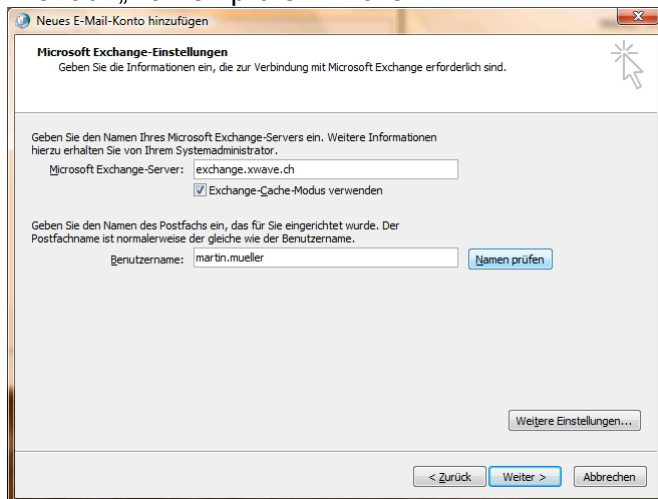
Neues E-Mail-Konto hinzufügen

Microsoft Exchange-Einstellungen
Geben Sie die Informationen ein, die zur Verbindung mit Microsoft Exchange erforderlich sind.

Geben Sie den Namen Ihres Microsoft Exchange-Servers ein. Weitere Informationen hierzu erhalten Sie von Ihrem Systemadministrator.

Microsoft Exchange-Server: exchange.xwave.ch

Exchange-Cache-Modus verwenden

Geben Sie den Namen des Postfachs ein, das für Sie eingerichtet wurde. Der Postfachname ist normalerweise der gleiche wie der Benutzername.

Benutzername: martin.mueller

Namen prüfen

Weitere Einstellungen...

< Zurück

Weiter >

Abbrechen